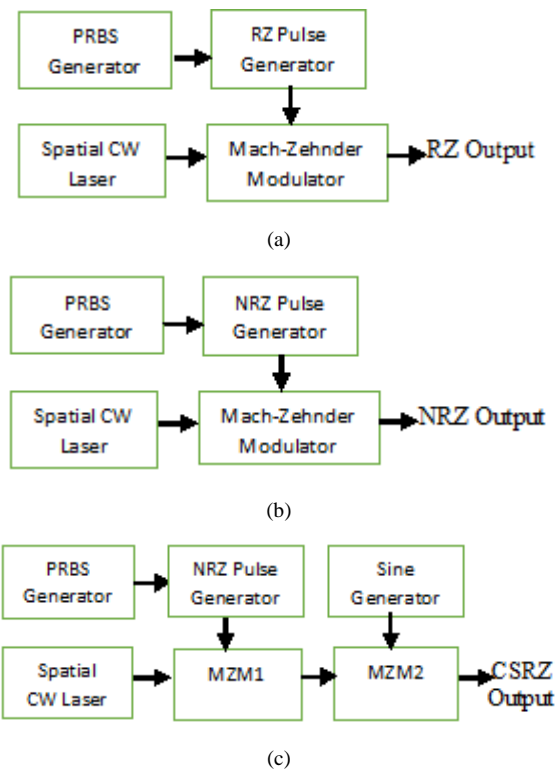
PRBS Generator

RZ Pulse Generator

Spatial CW Laser

Mach-Zehnder Modulator

RZ Output

(a)

PRBS Generator

NRZ Pulse Generator

Spatial CW Laser

Mach-Zehnder Modulator

NRZ Output

(b)

PRBS Generator

NRZ Pulse Generator

Sine Generator

Spatial CW Laser

MZM1

MZM2

CSRZ Output

(c)